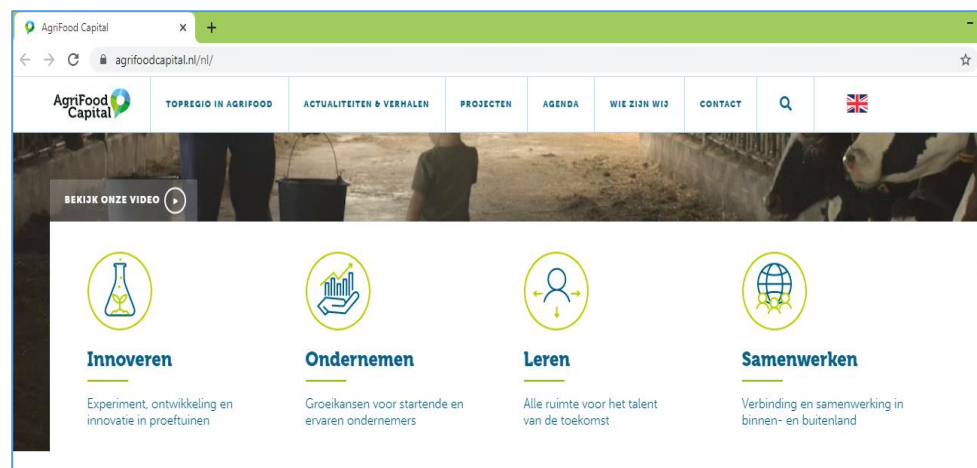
AgriFood Capital ×
+
agrifoodcapital.nl/nl/

AgriFood Capital

TOPREGIO IN AGRIFOOD
ACTUALITEITEN & VERHALEN
PROJECTEN
AGENDA
WIE ZIJN WIJ
CONTACT

BEKIJK ONZE VIDEO

Innoveren

Experiment, ontwikkeling en innovatie in proeftuinen

Ondernemen

Groeikansen voor startende en ervaren ondernemers

Leren

Alle ruimte voor het talent van de toekomst

Samenwerken

Verbinding en samenwerking in binnen- en buitenland